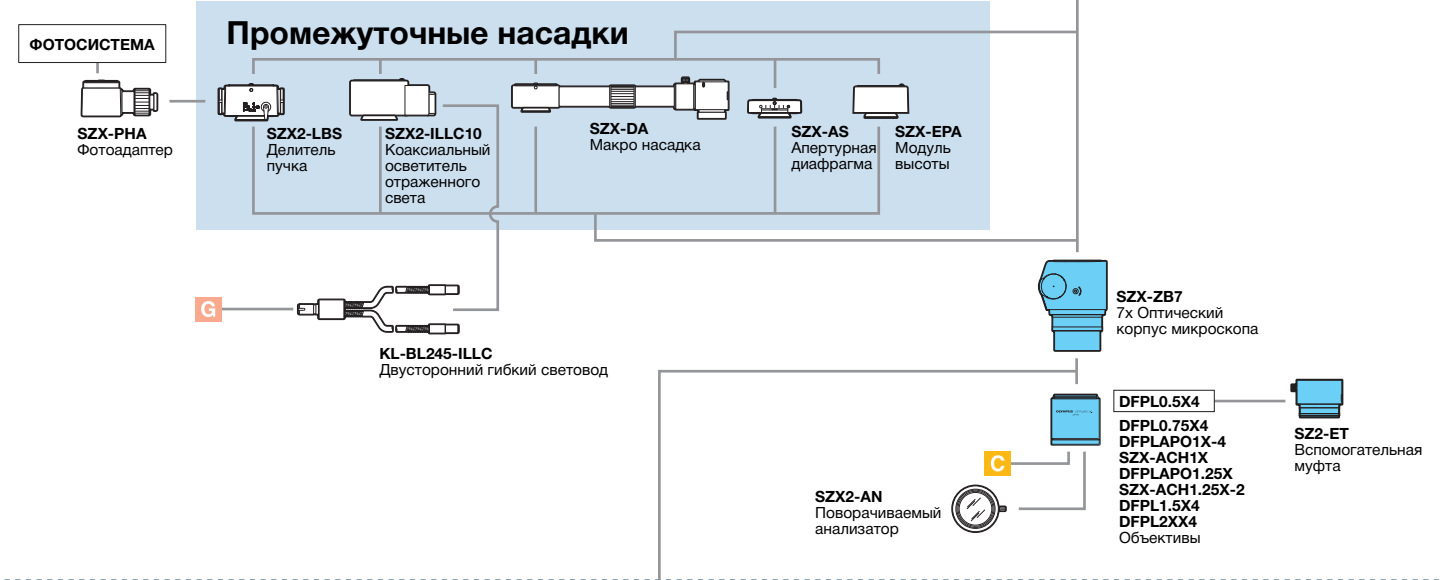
ФОТОСИСТЕМА

Промежуточные насадки

SZX-PHA
Фотоадаптер

SZX2-LBS
Делитель пучка

SZX2-ILLC10
Коаксиальный осветитель отраженного света

SZX-DA
Макро насадка

SZX-AS
Апертурная диафрагма

SZX-EPA
Модуль высоты

G

KL-BL245-ILLC
Двусторонний гибкий световод

SZX-ZB7
7x Оптический корпус микроскопа

DFPL0.5X4

SZ2-ET
Вспомогательная муфта

C

DFPL0.75X4
DFPLAPO1X-4
SZX-ACH1X
DFPLAPO1.25X
SZX-ACH1.25X-2
DFPL1.5X4
DFPL2XX4
Объективы

SZX2-AN
Поворачиваемый анализатор